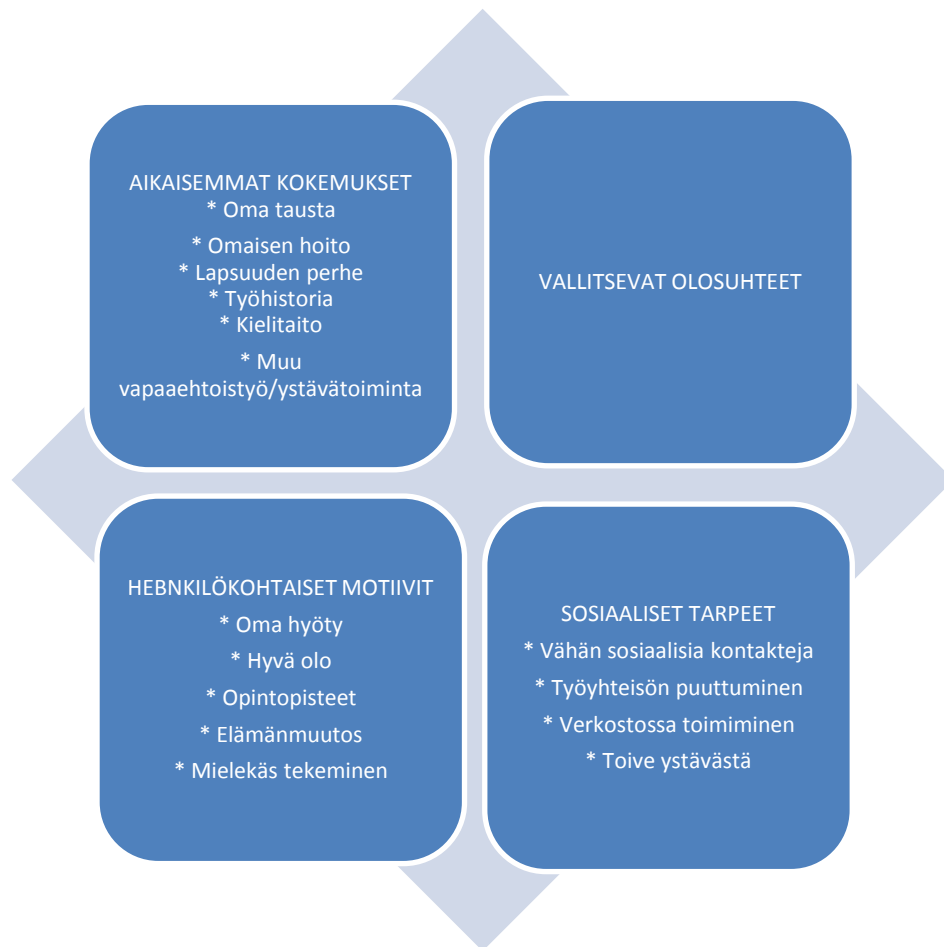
AIKAISEMMAT KOKEMUKSET
* Oma tausta
* Omaisen hoito
* Lapsuuden perhe
* Työhistoria
* Kielitaito
* Muu vapaaehtoistyö/ystävätoiminta

VALLITSEVAT OLOSUHTEET

HEBNKILÖKOHTAISET MOTIIVIT
* Oma hyöty
* Hyvä olo
* Opintopisteet
* Elämänmuutos
* Mielekäs tekeminen

SOSIAALISET TARPEET
* Vähän sosiaalisia kontakteja
* Työyhteisön puuttuminen
* Verkostossa toimiminen
* Toive ystävästä